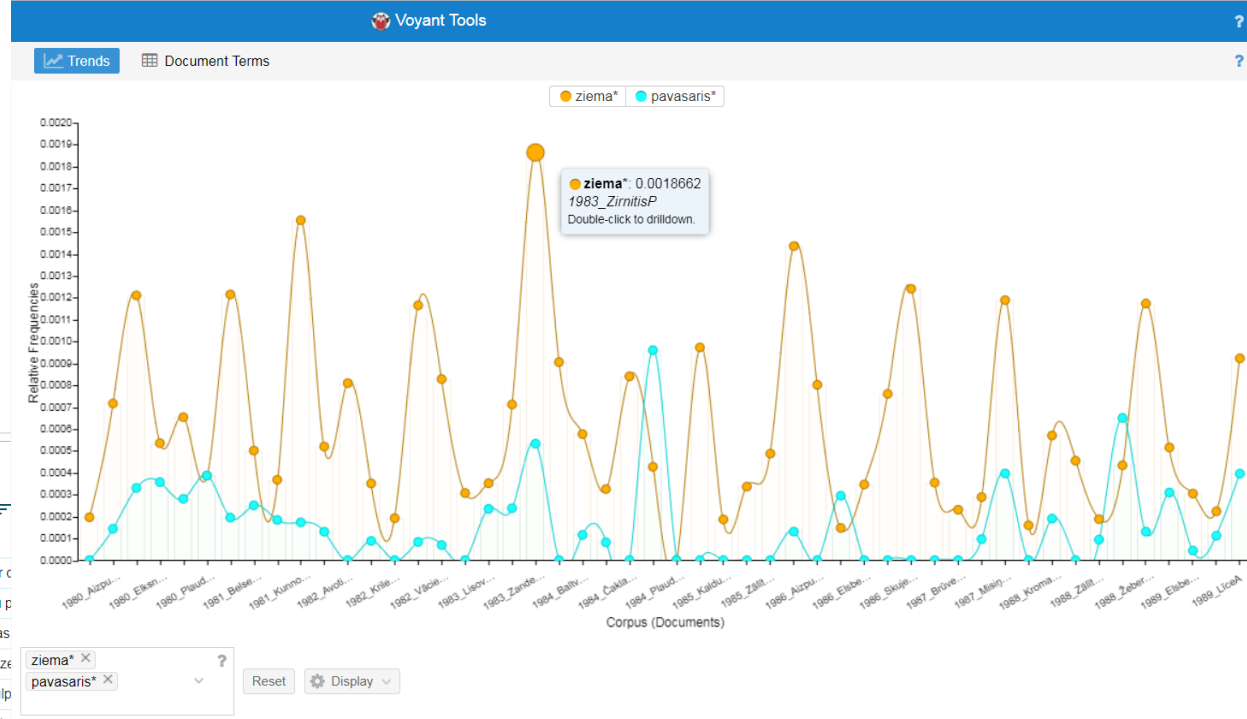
Voyant Tools

?

Trends

Document Terms

?

ziema*

pavasaris*

0.0020
0.0019
0.0018
0.0017
0.0016
0.0015
0.0014
0.0013
0.0012
0.0011
0.0010
0.0009
0.0008
0.0007
0.0006
0.0005
0.0004
0.0003
0.0002
0.0001
0.0000

Relative Frequencies

ziema*: 0.0018662
1983_ZirnitisP
Double-click to drilldown.

1980_Aizpu... 1980_Elken... 1980_Plaud... 1981_Belse... 1981_Kunno... 1982_Avoti... 1982_Krile... 1982_Vācie... 1983_Lisov... 1983_Zande... 1984_Baltv... 1984_Čakla... 1984_Plaud... 1985_Kaldu... 1985_Zālīt... 1986_Aizpu... 1986_Elsbe... 1986_Skuje... 1987_Brūve... 1987_Misiņ... 1988_Kroma... 1988_Zālīt... 1988_Žeber... 1989_Elsbe... 1989_LiceA

Corpus (Documents)

ziema* ×
pavasaris* ×

?

Reset

Display